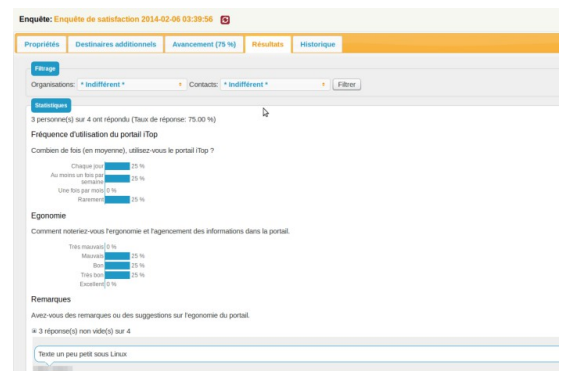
Enquête: Enquête de satisfaction 2014-02-06 03:39:56

Propriétés | Destinaires additionnels | Avancement (75 %) | Résultats | Historique

Filtrage

Organisations: * Indifférent * Contacts: * Indifférent * Filtrer

Statistiques

3 personne(s) sur 4 ont répondu (Taux de réponse: 75.00 %)

Fréquence d'utilisation du portail iTop

Combien de fois (en moyenne), utilisez-vous le portail iTop ?

Chaque jour 25 %
Au moins un fois par semaine 25 %
Une fois par mois 0 %
Rarement 25 %

Egonomie

Comment noteriez-vous l'ergonomie et l'agencement des informations dans la portail.

Très mauvais 0 %
Mauvais 25 %
Bon 25 %
Très bon 25 %
Excellent 0 %

Remarques

Avez-vous des remarques ou des suggestions sur l'egonomie du portail.

⊞ 3 réponse(s) non vide(s) sur 4

Texte un peu petit sous Linux